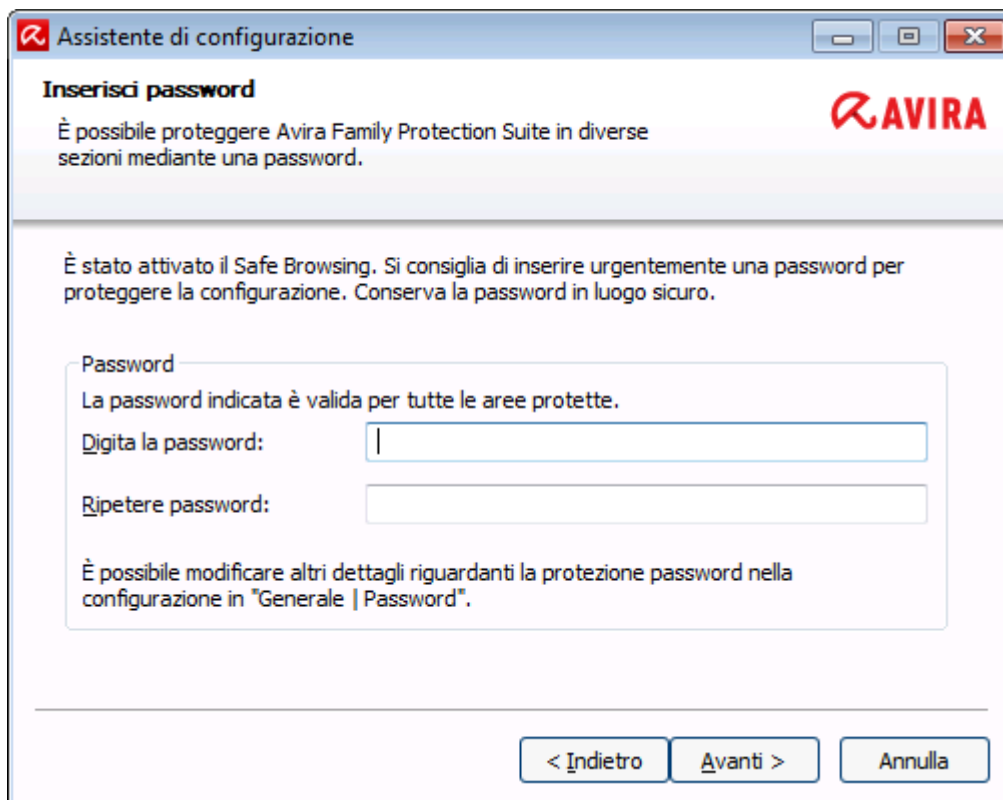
Assistente di configurazione

Inserisci password

È possibile proteggere Avira Family Protection Suite in diverse sezioni mediante una password.

AVIRA

È stato attivato il Safe Browsing. Si consiglia di inserire urgentemente una password per proteggere la configurazione. Conserva la password in luogo sicuro.

Password

La password indicata è valida per tutte le aree protette.

Digita la password:

Ripetere password:

È possibile modificare altri dettagli riguardanti la protezione password nella configurazione in "Generale | Password".

< Indietro

Avanti >

Annulla